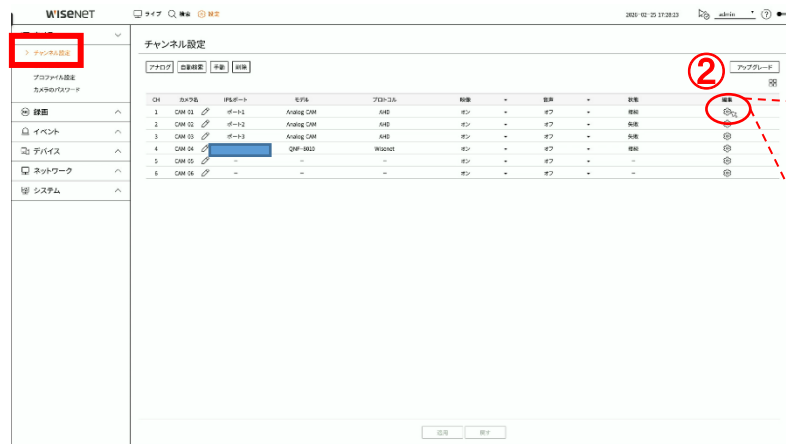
WISENET
ライブ 検索 設定
2020-02-25 17:28:23 admin

> チャンネル設定
プロファイル設定
カメラのパスワード
録画
イベント
デバイス
ネットワーク
システム

チャンネル設定

アナログ 自動検索 手動 削除

②

アップグレード

| CH | カメラ名 | IP/ポート | モデル | プロトコル | 映像 | | 音声 | | 状態 | 編集 |
|---|---|---|---|---|---|---|---|---|---|---|
| 1 | CAM 01 | ポート1 | Analog CAM | AHD | オン | | オフ | | 接続 | |
| 2 | CAM 02 | ポート2 | Analog CAM | AHD | オン | | オフ | | 未使用 | |
| 3 | CAM 03 | ポート3 | Analog CAM | AHD | オン | | オフ | | 未使用 | |
| 4 | CAM 04 | | QNF-8010 | Wisenet | オン | | オフ | | 接続 | |
| 5 | CAM 05 | – | – | – | オン | | オフ | | – | |
| 6 | CAM 06 | – | – | – | オン | | オフ | | – | |

適用 戻す